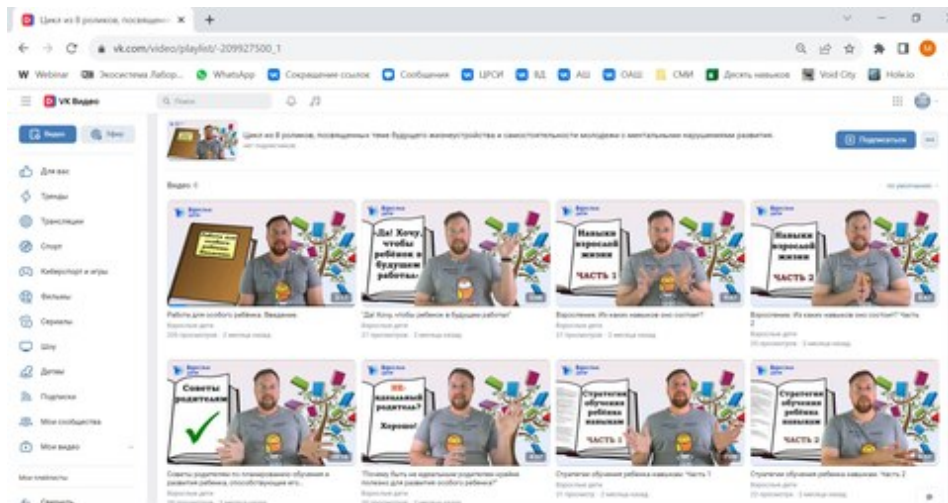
Цикл из 8 роликов, посвящён ×
+

vk.com/video/playlist/-209927500_1

Webinar Экосистема Лабор... WhatsApp Сокращение ссылок Сообщения ЦРСИ ВД АШ ОАШ СМИ Десять навыков Void City Holo.io

VK Видео
Поиск

Видео
Эфир

Для вас
Тренды
Трансляции
Спорт
Киберспорт и игры
Фильмы
Сериалы
Шоу
Детям
Подписки
Мои сообщества
Мои видео

Цикл из 8 роликов, посвящённых теме будущего жизнеустройства и самостоятельности молодежи с ментальными нарушениями развития.
нет подписчиков

Подписаться

Видео 8

По умолчанию

Работа для особого ребенка
Да! Хочу, чтобы ребёнок в будущем работал
Навыки взрослой жизни ЧАСТЬ 1
Навыки взрослой жизни ЧАСТЬ 2

Работа для особого ребенка. Введение.
Взрослые дети
"Да! Хочу, чтобы ребенок в будущем работал"
Взрослые дети
Взросление. Из каких навыков оно состоит?
Взрослые дети
Взросление. Из каких навыков оно состоит? Часть 2
Взрослые дети

Советы родителям
НЕидеальный родитель? Хорошо!
Стратегии обучения ребенка навыкам ЧАСТЬ 1
Стратегии обучения ребенка навыкам ЧАСТЬ 2

Советы родителям по планированию обучения и развития ребенка, способствующие его...
Взрослые дети
"Почему быть не идеальным родителем крайне полезно для развития особого ребенка?"
Взрослые дети
Стратегии обучения ребенка навыкам. Часть 1
Взрослые дети
Стратегии обучения ребенка навыкам. Часть 2
Взрослые дети